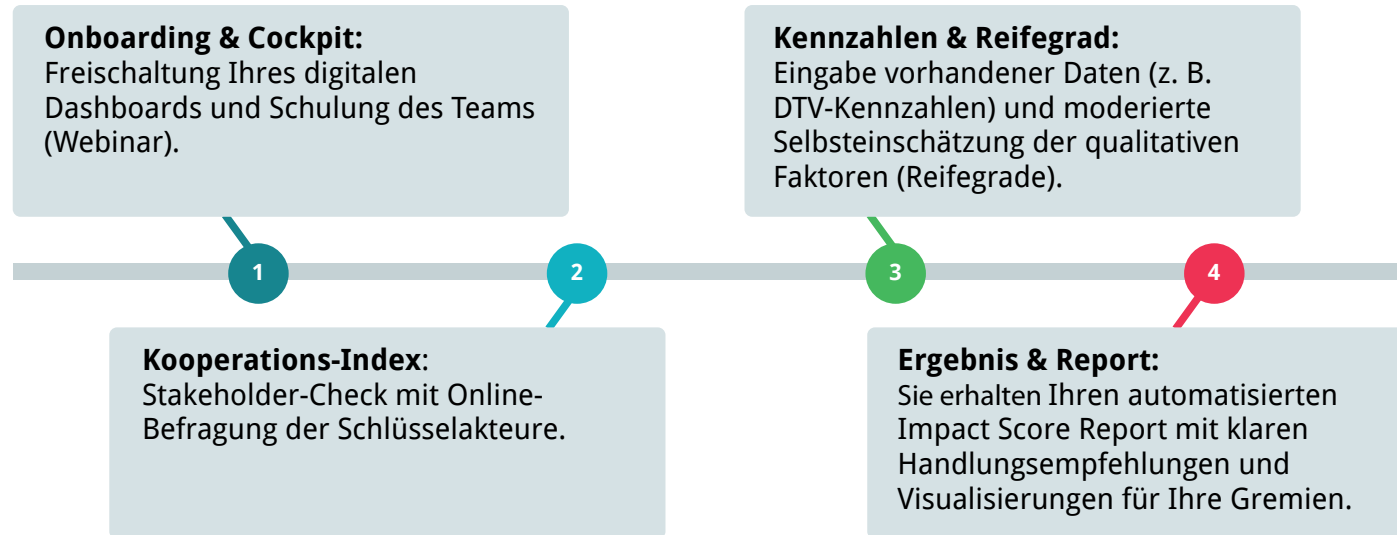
**Onboarding & Cockpit:**
Freischaltung Ihres digitalen Dashboards und Schulung des Teams (Webinar).

1

**Kooperations-Index**:
Stakeholder-Check mit Online-Befragung der Schlüsselakteure.

2

**Kennzahlen & Reifegrad:**
Eingabe vorhandener Daten (z. B. DTV-Kennzahlen) und moderierte Selbsteinschätzung der qualitativen Faktoren (Reifegrade).

3

4

**Ergebnis & Report:**
Sie erhalten Ihren automatisierten Impact Score Report mit klaren Handlungsempfehlungen und Visualisierungen für Ihre Gremien.